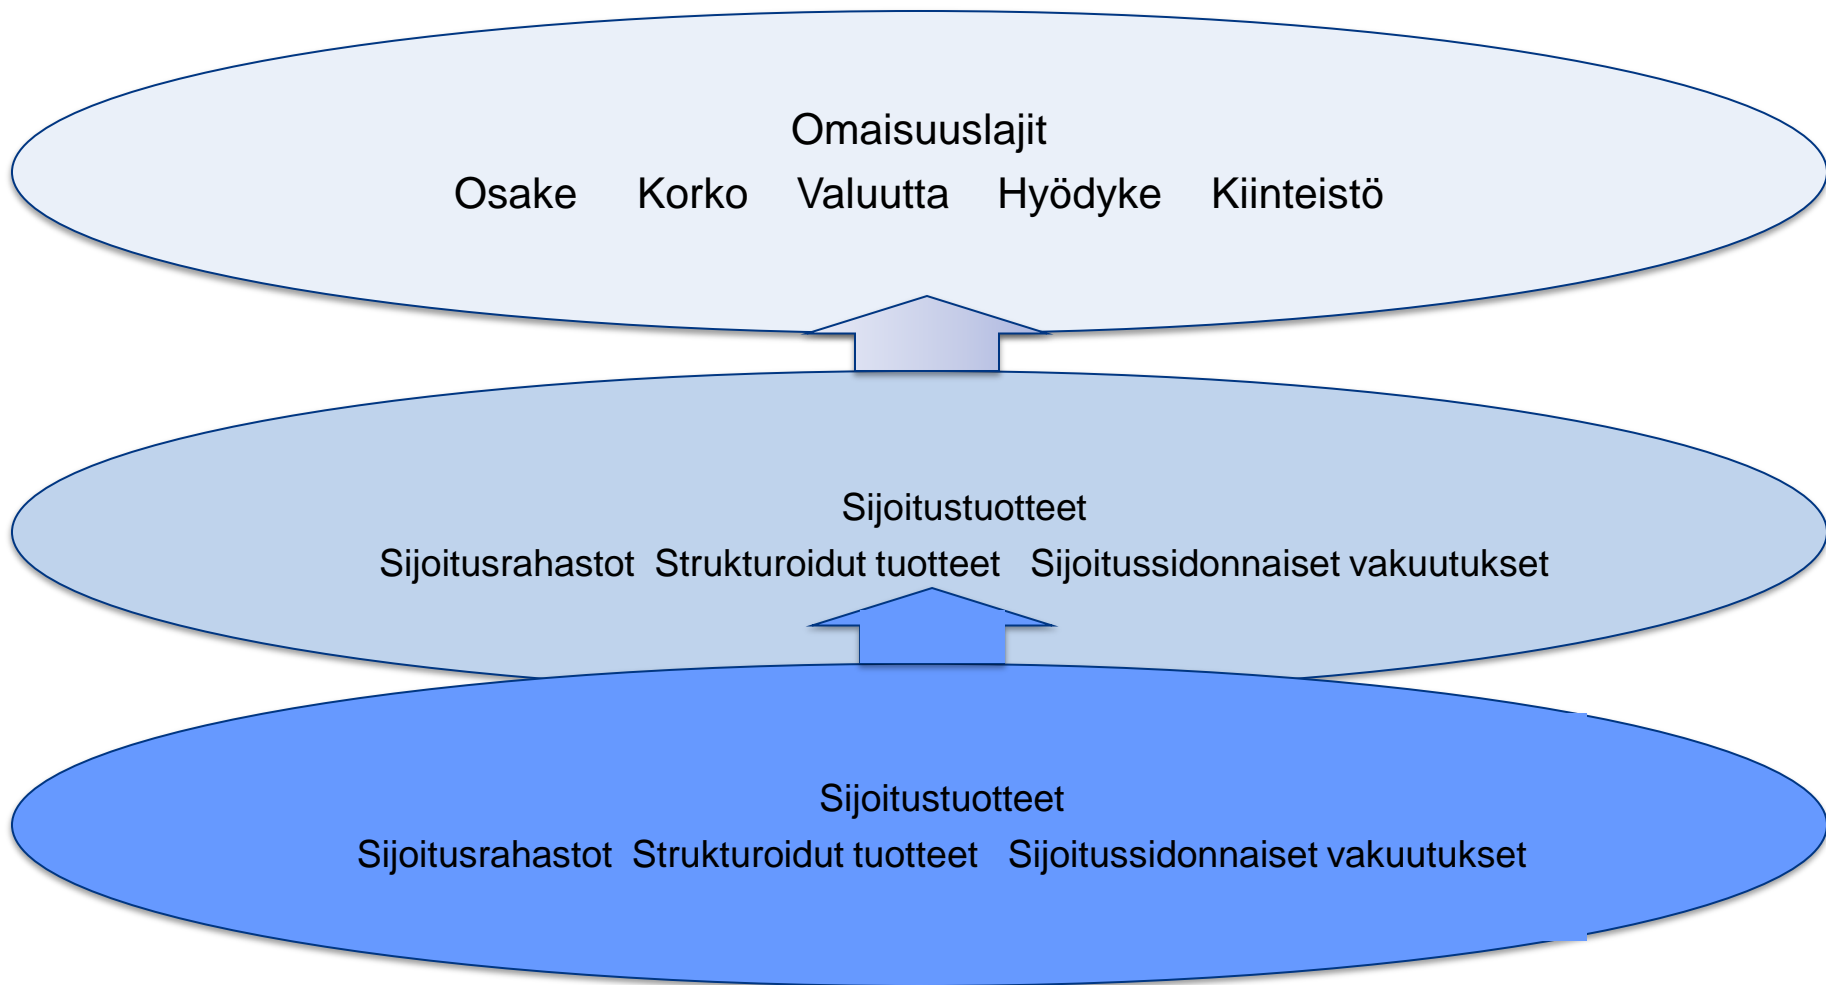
Omaisuuslajit
Osake Korko Valuutta Hyödyke Kiinteistö

Sijoitustuotteet
Sijoitusrahastot Strukturoidut tuotteet Sijoitussidonnaiset vakuutukset

Sijoitustuotteet
Sijoitusrahastot Strukturoidut tuotteet Sijoitussidonnaiset vakuutukset